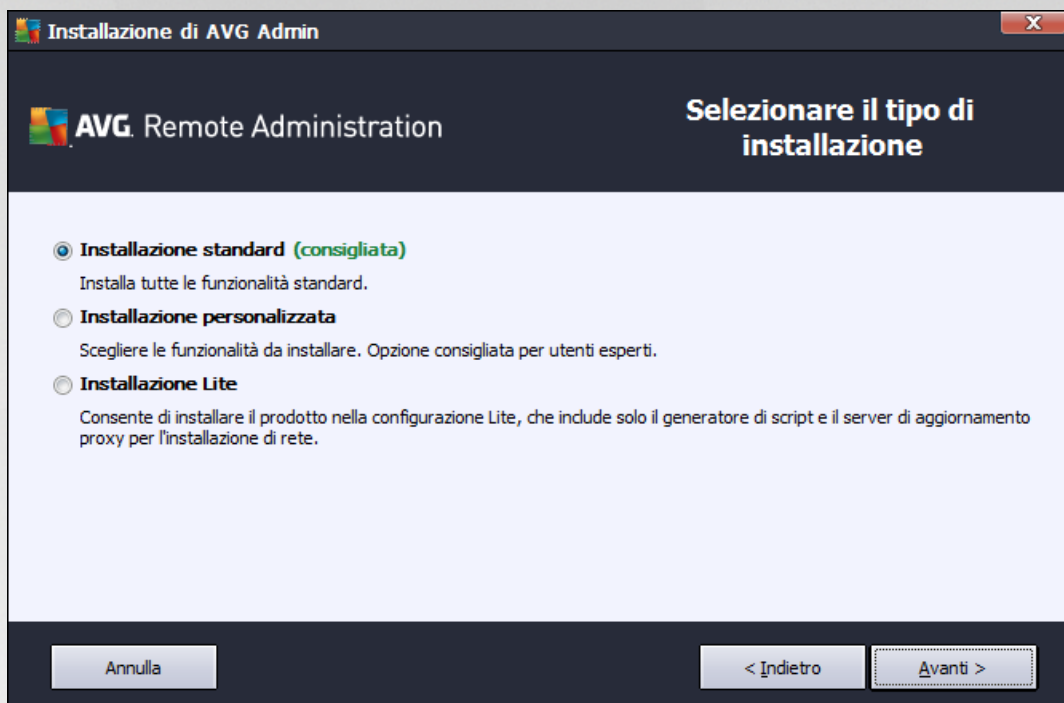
Installazione di AVG Admin

X

AVG. Remote Administration

Selezionare il tipo di installazione

Installazione standard (consigliata)

Installa tutte le funzionalità standard.

Installazione personalizzata

Scegliere le funzionalità da installare. Opzione consigliata per utenti esperti.

Installazione Lite

Consente di installare il prodotto nella configurazione Lite, che include solo il generatore di script e il server di aggiornamento proxy per l'installazione di rete.

Annulla

< Indietro

Avanti >